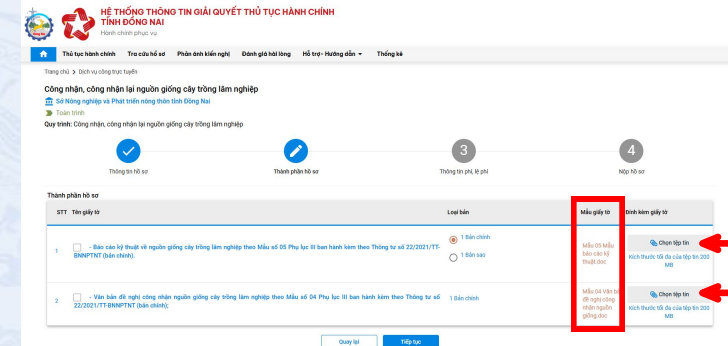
HỆ THỐNG THÔNG TIN GIẢI QUYẾT THỦ TỤC HÀNH CHÍNH TỈNH ĐỒNG NAI
Hành chính phục vụ

Thủ tục hành chính | Tra cứu hồ sơ | Phản ánh kiến nghị | Đánh giá hài lòng | Hỗ trợ - Hướng dẫn | Thống kê

Trang chủ > Dịch vụ công trực tuyến

Công nhận, công nhận lại nguồn giống cây trồng lâm nghiệp
Sở Nông nghiệp và Phát triển nông thôn tỉnh Đồng Nai
Toàn trình
Quy trình: Công nhận, công nhận lại nguồn giống cây trồng lâm nghiệp

Thông tin hồ sơ
Thành phần hồ sơ
3 Thông tin phí, lệ phí
4 Nộp hồ sơ

Thành phần hồ sơ

| STT | Tên giấy tờ | Loại bản | Mẫu giấy tờ | Đính kèm giấy tờ |
|---|---|---|---|---|
| 1 | - Báo cáo kỹ thuật về nguồn giống cây trồng lâm nghiệp theo Mẫu số 05 Phụ lục III ban hành kèm theo Thông tư số 22/2021/TT-BNNPTNT (bản chính). | 1 Bản chính<br>1 Bản sao | Mẫu 05 Mẫu báo cáo kỹ thuật.doc | Chọn tệp tin<br>Kích thước tối đa của tệp tin 200 MB |
| 2 | - Văn bản đề nghị công nhận nguồn giống cây trồng lâm nghiệp theo Mẫu số 04 Phụ lục III ban hành kèm theo Thông tư số 22/2021/TT-BNNPTNT (bản chính); | 1 Bản chính | Mẫu 04 Văn bản đề nghị công nhận nguồn giống.doc | Chọn tệp tin<br>Kích thước tối đa của tệp tin 200 MB |

Quay lại
Tiếp tục